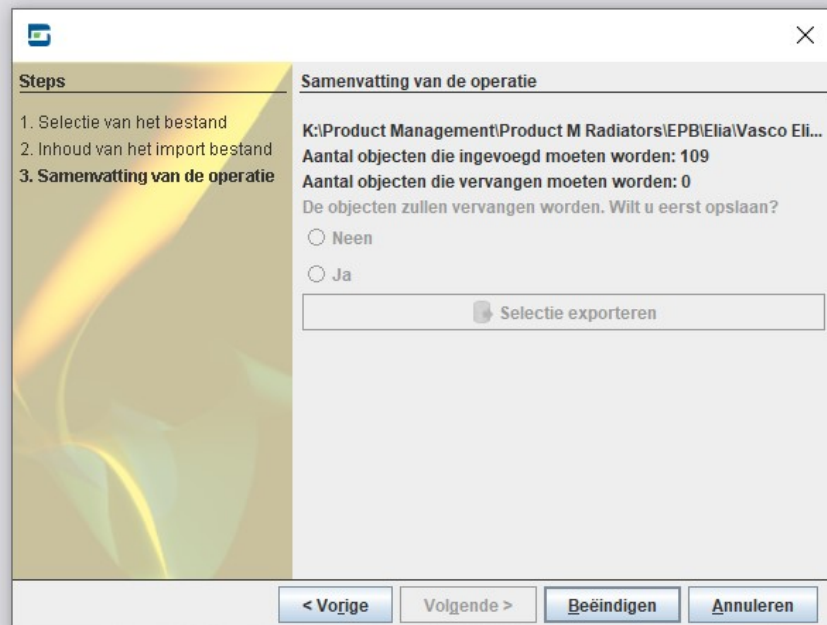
Steps

1. Selectie van het bestand
2. Inhoud van het import bestand
3. Samenvatting van de operatie

Samenvatting van de operatie

K:\Product Management\Product M Radiators\EPB\Elia\Vasco Eli...
Aantal objecten die ingevoegd moeten worden: 109
Aantal objecten die vervangen moeten worden: 0
De objecten zullen vervangen worden. Wilt u eerst opslaan?

Neen

Ja

Selectie exporteren

< Vorige
Volgende >
Beëindigen
Annuleren